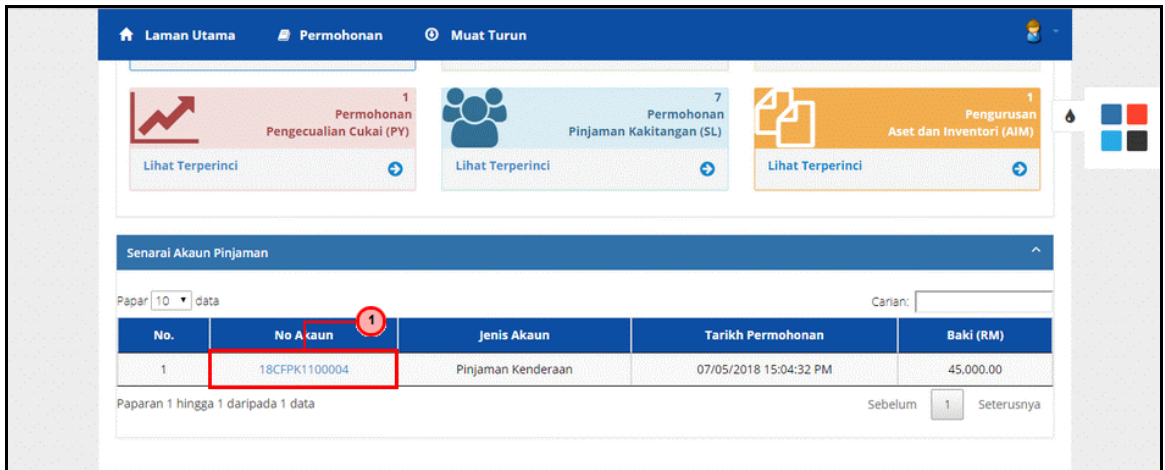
Laman Utama
Permohonan
Muat Turun

1
Permohonan
Pengecualian Cukai (PY)
Lihat Terperinci

7
Permohonan
Pinjaman Kakitangan (SL)
Lihat Terperinci

1
Pengurusan
Aset dan Inventori (AIM)
Lihat Terperinci

Senarai Akaun Pinjaman

Papar 10 data
Carian:

| No. | No Akaun | Jenis Akaun | Tarikh Permohonan | Baki (RM) |
|---|---|---|---|---|
| 1 | 18CFPK1100004 | Pinjaman Kenderaan | 07/05/2018 15:04:32 PM | 45,000.00 |

1

Paparan 1 hingga 1 daripada 1 data
Sebelum 1 Seterusnya